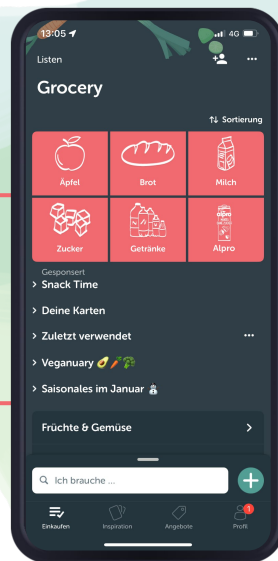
13:05 4G

Listen

Grocery

⇅ Sortierung

Äpfel

Brot

Milch

Zucker

Getränke

alpro

Alpro

Gesponsert

> Snack Time

> Deine Karten

> Zuletzt verwendet ···

> Veganuary 🥑🥕🥦

> Saisonales im Januar ⛄

Früchte & Gemüse >

Ich brauche ...

+

Einkaufen

Inspiration

Angebote

1

Profil